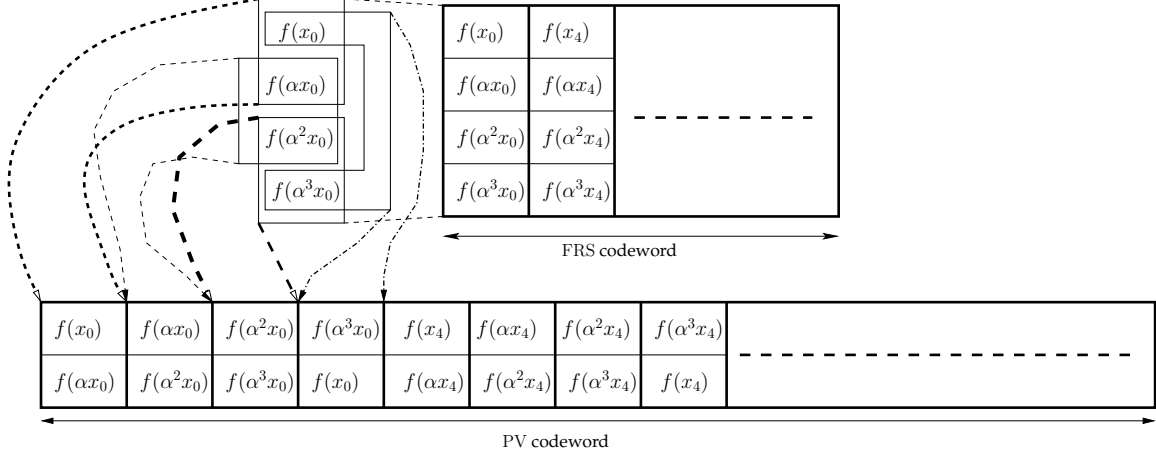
$f(x_0)$
$f(\alpha x_0)$
$f(\alpha^2 x_0)$
$f(\alpha^3 x_0)$

| $f(x_0)$ | $f(x_4)$ |
|---|---|
| $f(\alpha x_0)$ | $f(\alpha x_4)$ |
| $f(\alpha^2 x_0)$ | $f(\alpha^2 x_4)$ |
| $f(\alpha^3 x_0)$ | $f(\alpha^3 x_4)$ |

FRS codeword

| $f(x_0)$ | $f(\alpha x_0)$ | $f(\alpha^2 x_0)$ | $f(\alpha^3 x_0)$ | $f(x_4)$ | $f(\alpha x_4)$ | $f(\alpha^2 x_4)$ | $f(\alpha^3 x_4)$ |
|---|---|---|---|---|---|---|---|
| $f(\alpha x_0)$ | $f(\alpha^2 x_0)$ | $f(\alpha^3 x_0)$ | $f(x_0)$ | $f(\alpha x_4)$ | $f(\alpha^2 x_4)$ | $f(\alpha^3 x_4)$ | $f(x_4)$ |

PV codeword